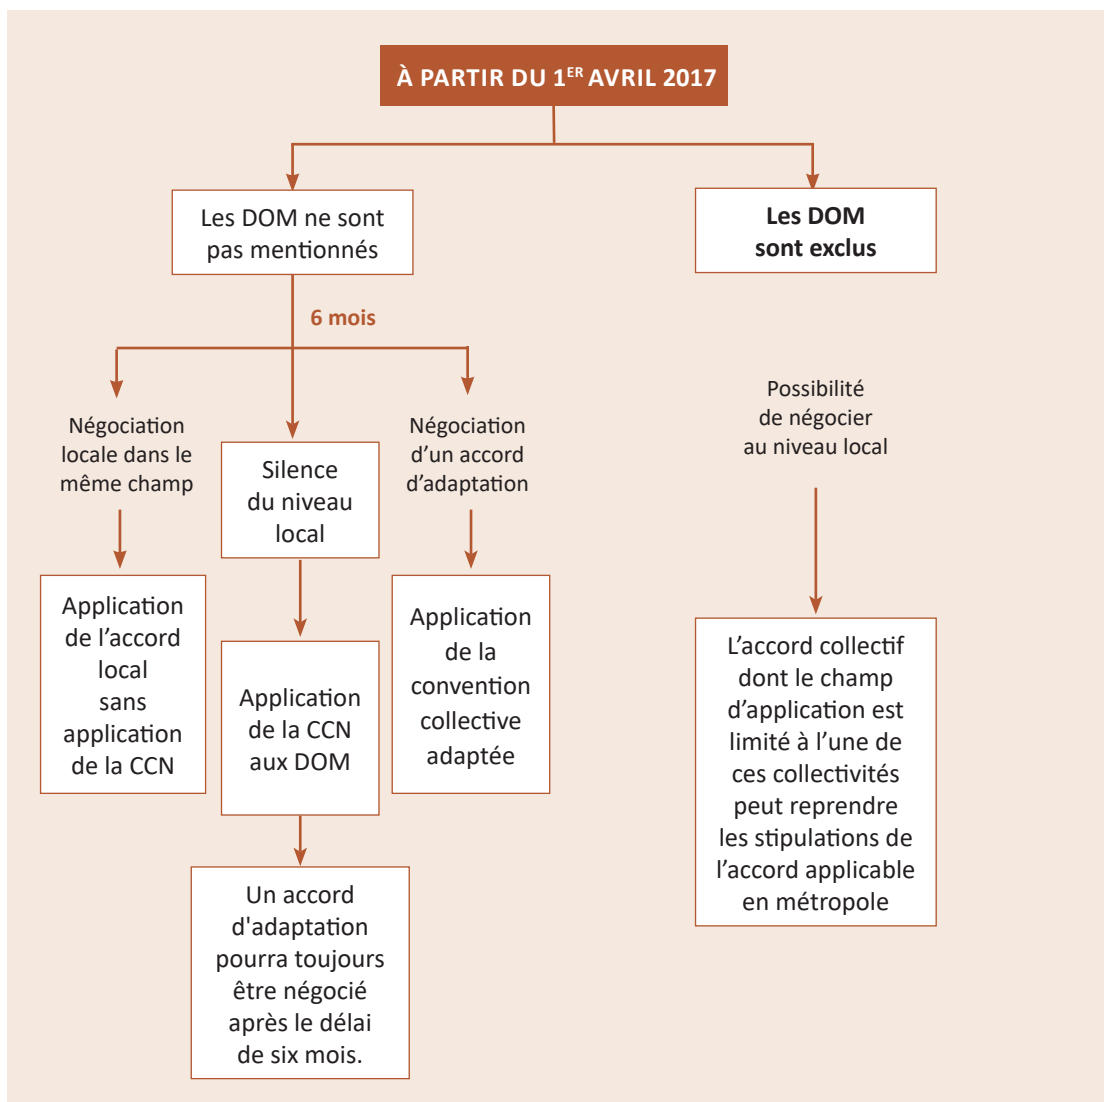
À PARTIR DU 1$^{ER}$ AVRIL 2017

Les DOM ne sont pas mentionnés

Les DOM sont exclus

6 mois

Négociation locale dans le même champ

Silence du niveau local

Négociation d'un accord d'adaptation

Possibilité de négocier au niveau local

Application de l'accord local sans application de la CCN

Application de la CCN aux DOM

Application de la convention collective adaptée

L'accord collectif dont le champ d'application est limité à l'une de ces collectivités peut reprendre les stipulations de l'accord applicable en métropole

Un accord d'adaptation pourra toujours être négocié après le délai de six mois.